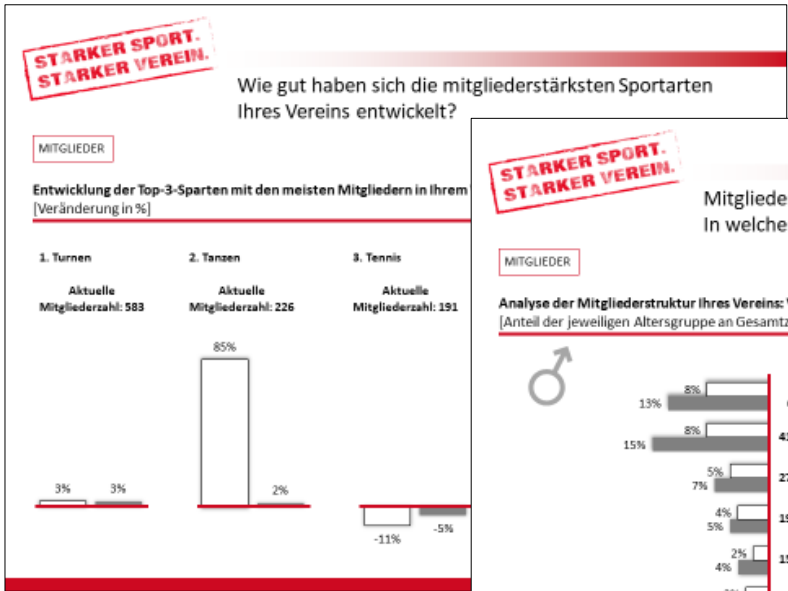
STARKER SPORT. STARKER VEREIN.

Wie gut haben sich die mitgliederstärksten Sportarten Ihres Vereins entwickelt?

MITGLIEDER

Entwicklung der Top-3-Sparten mit den meisten Mitgliedern in Ihrem
[Veränderung in %]

1. Turnen

Aktuelle Mitgliederzahl: 583

3%

3%

2. Tanzen

Aktuelle Mitgliederzahl: 226

85%

2%

3. Tennis

Aktuelle Mitgliederzahl: 191

-11%

-5%

STARKER SPORT. STARKER VEREIN.

Mitgliede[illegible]
In welche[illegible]

MITGLIEDER

Analyse der Mitgliederstruktur Ihres Vereins: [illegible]
[Anteil der jeweiligen Altersgruppe an Gesamtz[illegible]

♂

8%
13%
8%
15%
5%
7%
4%
5%
2%
4%